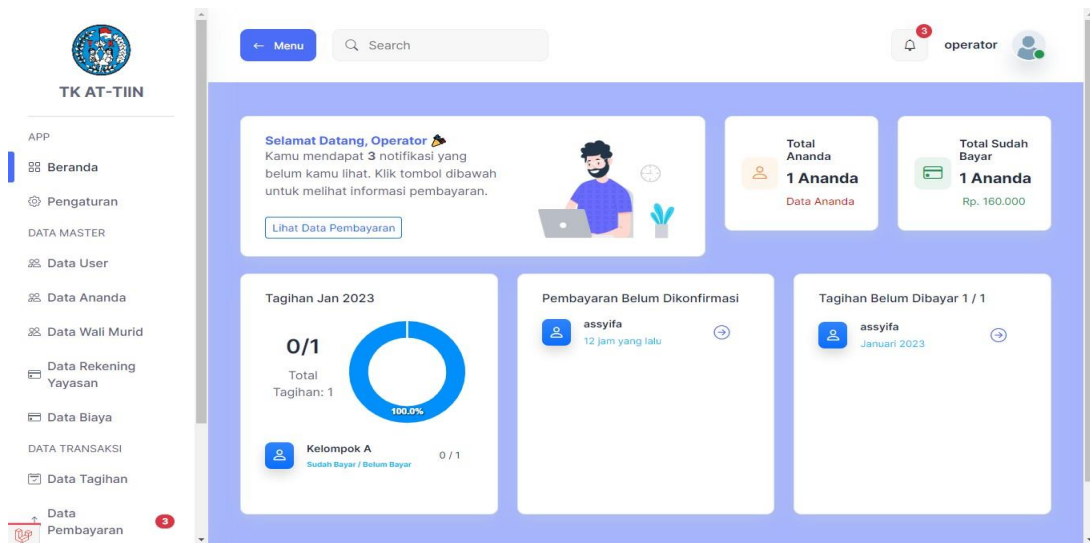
TK AT-TIIN

APP

Beranda

Pengaturan

DATA MASTER

Data User

Data Ananda

Data Wali Murid

Data Rekening Yayasan

Data Biaya

DATA TRANSAKSI

Data Tagihan

Data Pembayaran 3

← Menu

Search

3

operator

Selamat Datang, Operator
Kamu mendapat **3** notifikasi yang belum kamu lihat. Klik tombol dibawah untuk melihat informasi pembayaran.

Lihat Data Pembayaran

Total Ananda
1 Ananda
Data Ananda

Total Sudah Bayar
1 Ananda
Rp. 160.000

Tagihan Jan 2023

0/1

Total Tagihan: 1

100.0%

Kelompok A
Sudah Bayar / Belum Bayar
0 / 1

Pembayaran Belum Dikonfirmasi

assyifa
12 jam yang lalu

Tagihan Belum Dibayar 1 / 1

assyifa
Januari 2023